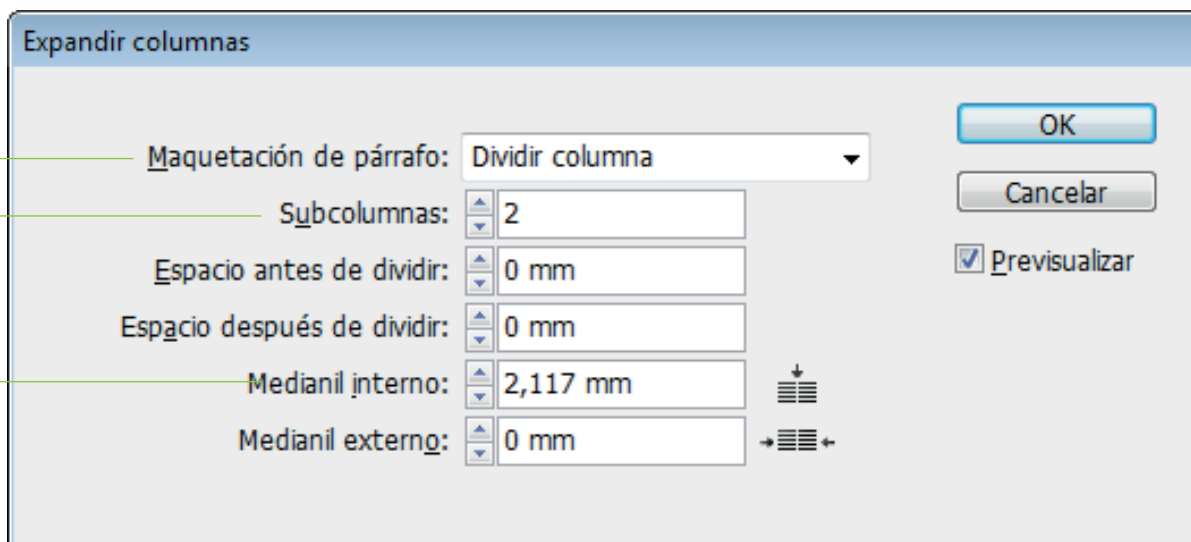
Expandir columnas

Maquetación de párrafo: Dividir columna

Subcolumnas: 2

Espacio antes de dividir: 0 mm

Espacio después de dividir: 0 mm

Medianil interno: 2,117 mm

Medianil externo: 0 mm

OK

Cancelar

Previsualizar